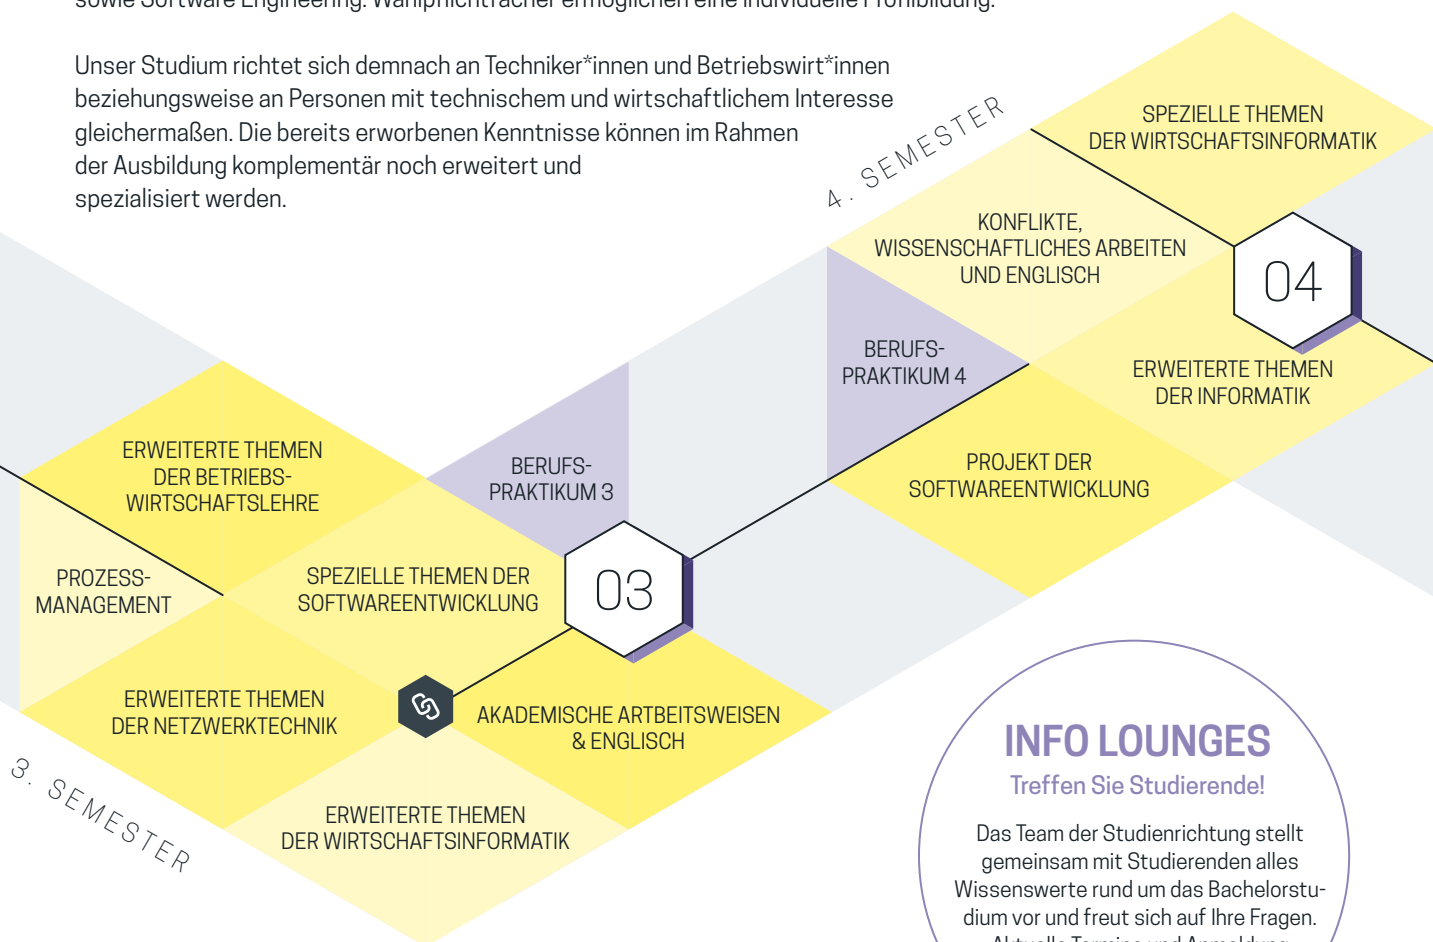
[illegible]

Unser Studium richtet sich demnach an Techniker*innen und Betriebswirt*innen beziehungsweise an Personen mit technischem und wirtschaftlichem Interesse gleichermaßen. Die bereits erworbenen Kenntnisse können im Rahmen der Ausbildung komplementär noch erweitert und spezialisiert werden.

4. SEMESTER

SPEZIELLE THEMEN DER WIRTSCHAFTSINFORMATIK

KONFLIKTE, WISSENSCHAFTLICHES ARBEITEN UND ENGLISCH

04

BERUFS-PRAKTIKUM 4

ERWEITERTE THEMEN DER INFORMATIK

PROJEKT DER SOFTWAREENTWICKLUNG

ERWEITERTE THEMEN DER BETRIEBS-WIRTSCHAFTSLEHRE

BERUFS-PRAKTIKUM 3

PROZESS-MANAGEMENT

SPEZIELLE THEMEN DER SOFTWAREENTWICKLUNG

03

ERWEITERTE THEMEN DER NETZWERKTECHNIK

AKADEMISCHE ARTBEITSWEISEN & ENGLISCH

3. SEMESTER

ERWEITERTE THEMEN DER WIRTSCHAFTSINFORMATIK

INFO LOUNGES
Treffen Sie Studierende!

Das Team der Studienrichtung stellt gemeinsam mit Studierenden alles Wissenswerte rund um das Bachelorstudium vor und freut sich auf Ihre Fragen. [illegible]